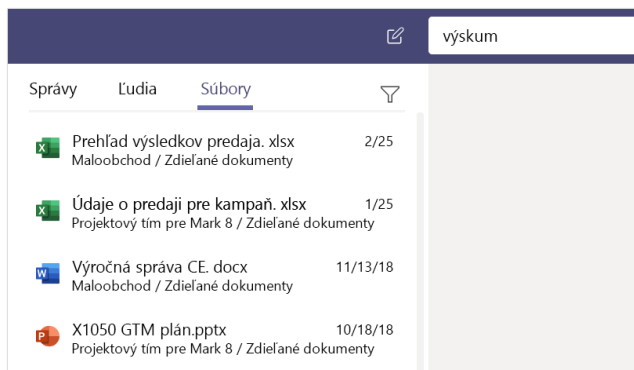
výskum

Správy Ľudia Súbory

Prehľad výsledkov predaja. xlsx 2/25
Maloobchod / Zdieľané dokumenty

Údaje o predaji pre kampaň. xlsx 1/25
Projektový tím pre Mark 8 / Zdieľané dokumenty

Výročná správa CE. docx 11/13/18
Maloobchod / Zdieľané dokumenty

X1050 GTM plán.pptx 10/18/18
Projektový tím pre Mark 8 / Zdieľané dokumenty